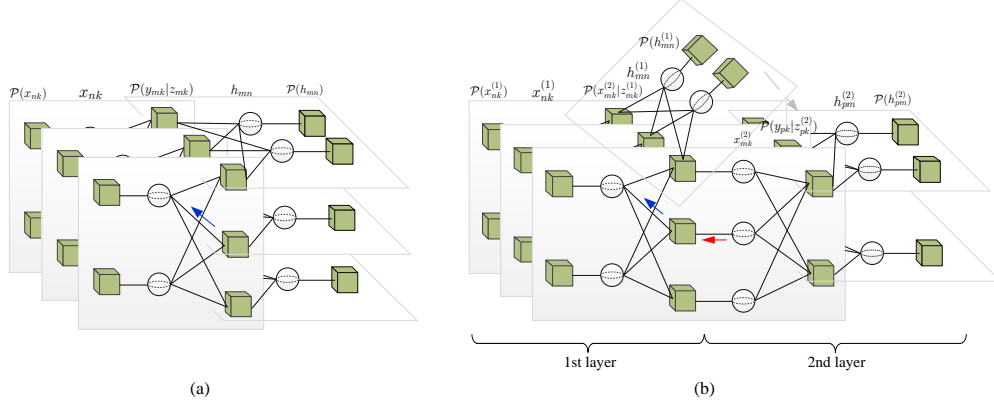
$\mathcal{P}(x_{nk})$ $x_{nk}$ $\mathcal{P}(y_{mk}|z_{mk})$ $h_{mn}$ $\mathcal{P}(h_{mn})$

(a)

$\mathcal{P}(h_{mn}^{(1)})$ $h_{mn}^{(1)}$ $\mathcal{P}(x_{nk}^{(1)})$ $x_{nk}^{(1)}$ $\mathcal{P}(x_{mk}^{(2)}|z_{mk}^{(1)})$ $x_{mk}^{(2)}$ $\mathcal{P}(y_{pk}|z_{pk}^{(2)})$ $h_{pm}^{(2)}$ $\mathcal{P}(h_{pm}^{(2)})$

1st layer

2nd layer

(b)